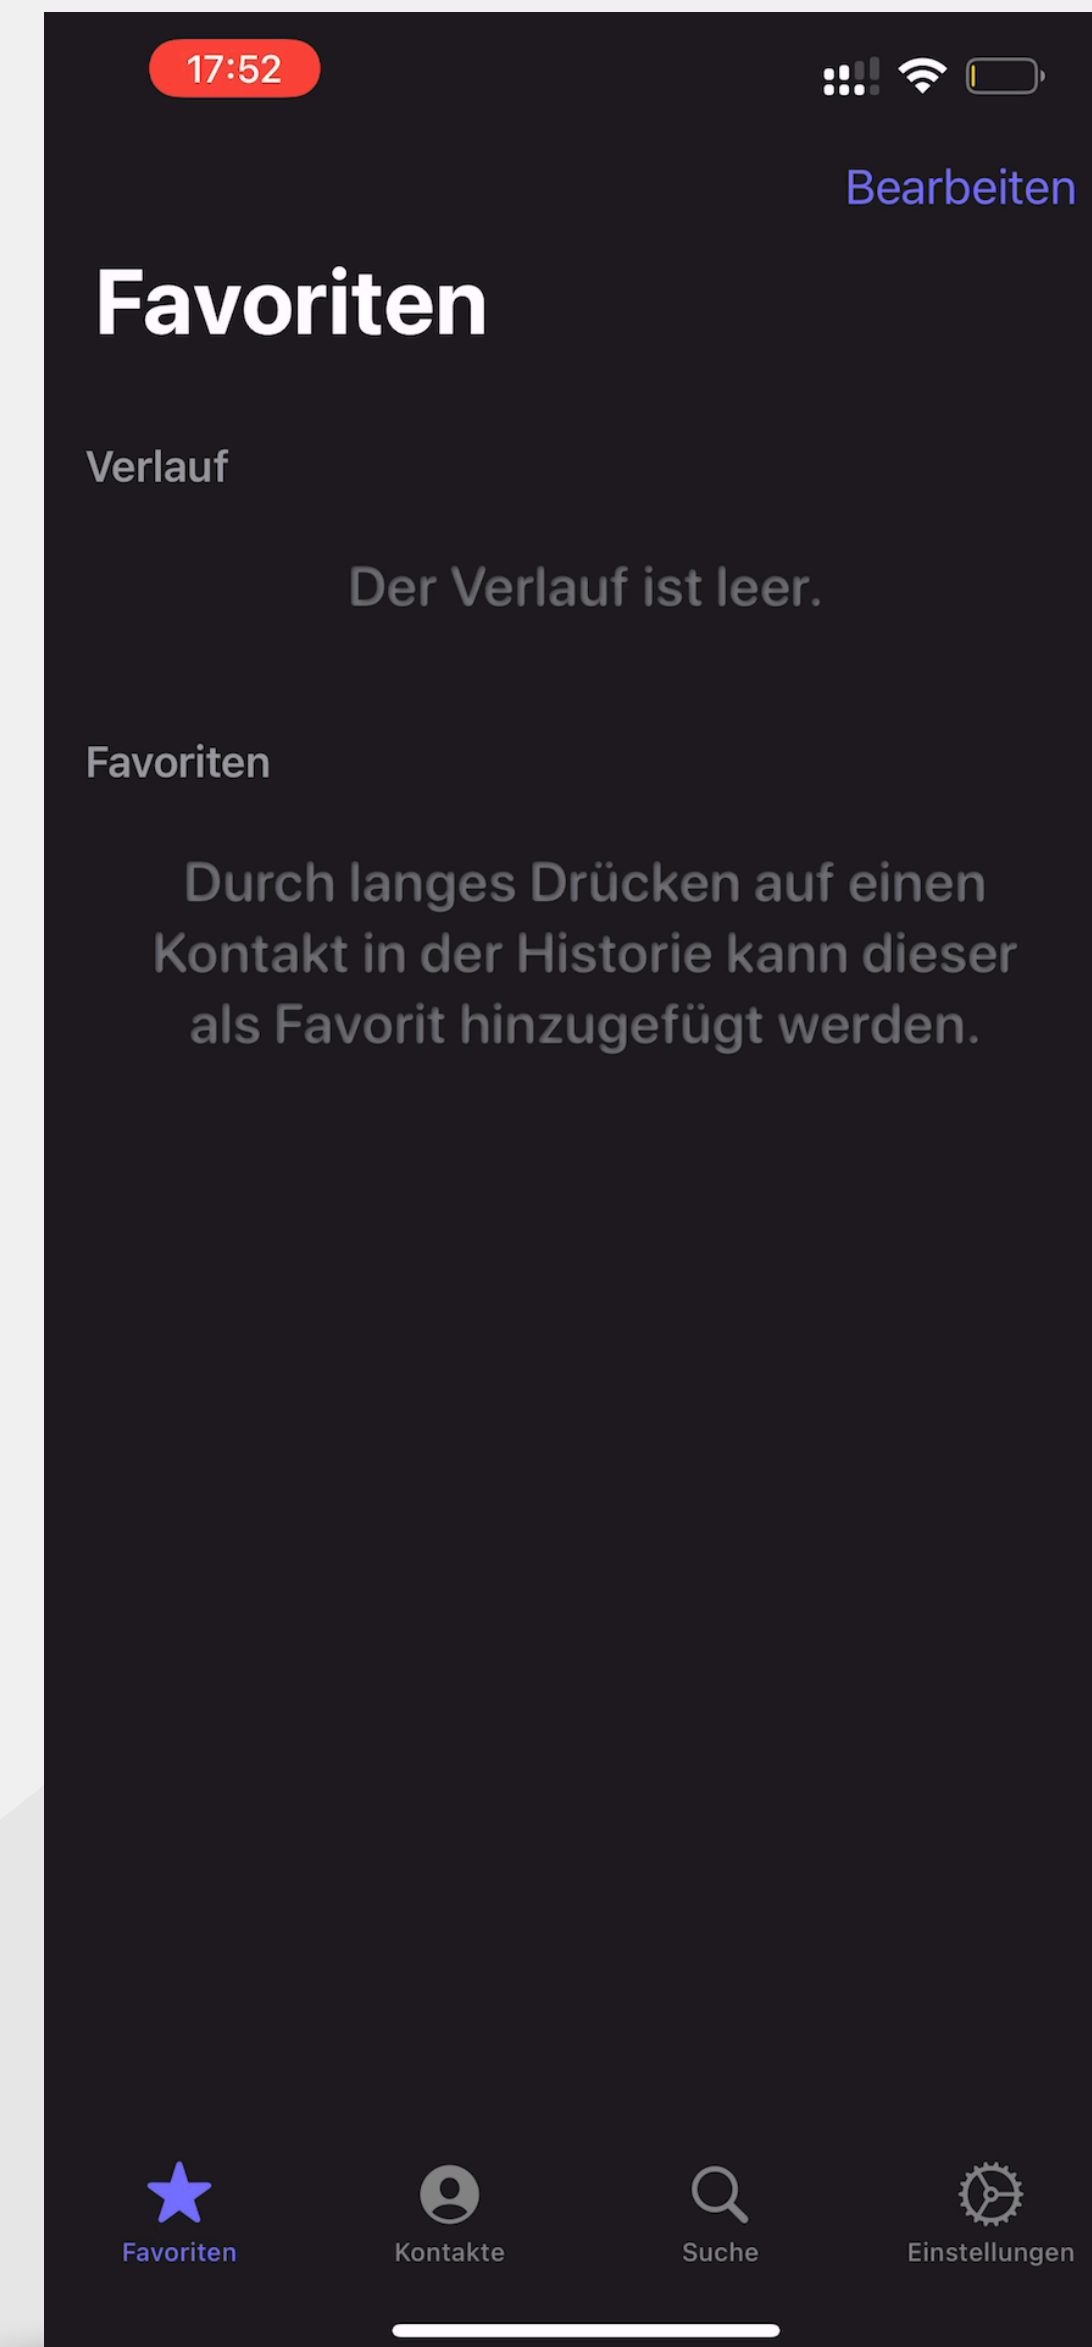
17:52

Bearbeiten

Favoriten

Verlauf

Der Verlauf ist leer.

Favoriten

Durch langes Drücken auf einen Kontakt in der Historie kann dieser als Favorit hinzugefügt werden.

Favoriten
Kontakte
Suche
Einstellungen